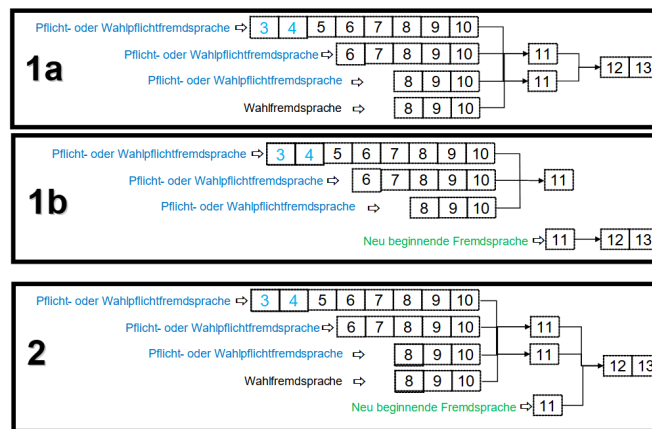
Pflicht- oder Wahlpflichtfremdsprache ⇨ 3 4 5 6 7 8 9 10

Pflicht- oder Wahlpflichtfremdsprache ⇨ 6 7 8 9 10

1a

Pflicht- oder Wahlpflichtfremdsprache ⇨ 8 9 10

Wahlfremdsprache ⇨ 8 9 10

11

11

12 13

Pflicht- oder Wahlpflichtfremdsprache ⇨ 3 4 5 6 7 8 9 10

Pflicht- oder Wahlpflichtfremdsprache ⇨ 6 7 8 9 10

1b

Pflicht- oder Wahlpflichtfremdsprache ⇨ 8 9 10

11

Neu beginnende Fremdsprache ⇨ 11

12 13

Pflicht- oder Wahlpflichtfremdsprache ⇨ 3 4 5 6 7 8 9 10

Pflicht- oder Wahlpflichtfremdsprache ⇨ 6 7 8 9 10

2

Pflicht- oder Wahlpflichtfremdsprache ⇨ 8 9 10

Wahlfremdsprache ⇨ 8 9 10

Neu beginnende Fremdsprache ⇨ 11

11

11

12 13